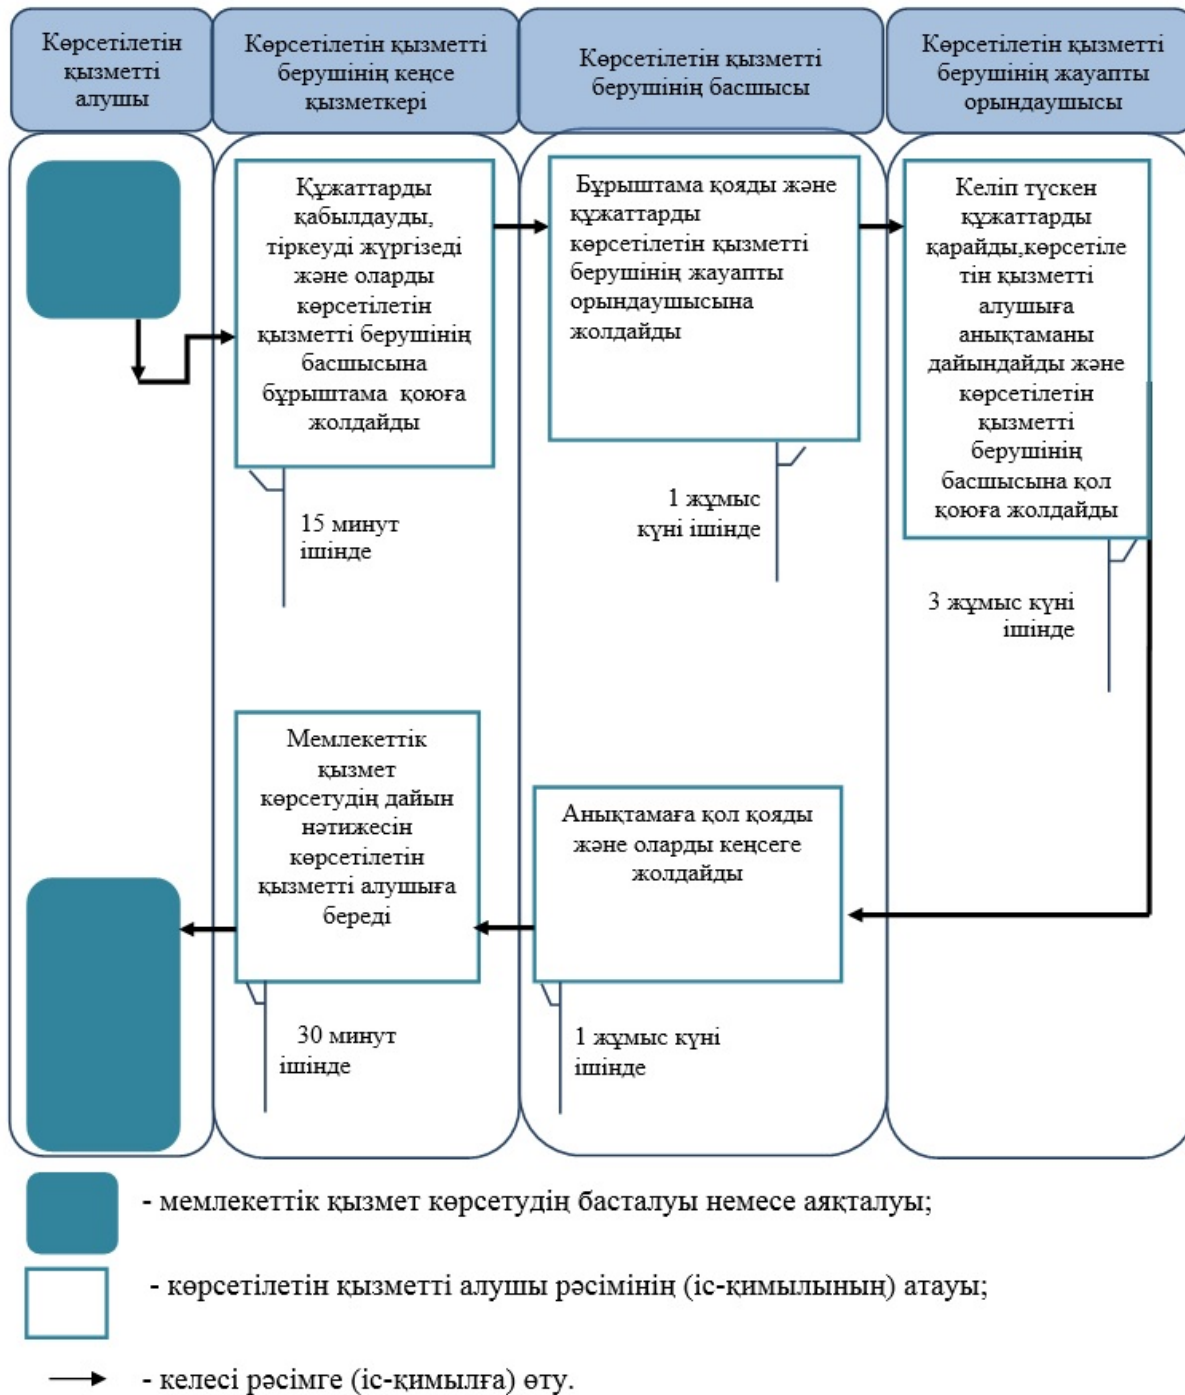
Көрсетілетін қызметті алушы

Көрсетілетін қызметті берушінің кеңсе қызметкері

Көрсетілетін қызметті берушінің басшысы

Көрсетілетін қызметті берушінің жауапты орындаушысы

Құжаттарды қабылдауды, тіркеуді жүргізеді және оларды көрсетілетін қызметті берушінің басшысына бұрыштама қоюға жолдайды

15 минут ішінде

Бұрыштама қояды және құжаттарды көрсетілетін қызметті берушінің жауапты орындаушысына жолдайды

1 жұмыс күні ішінде

Келіп түскен құжаттарды қарайды,көрсетілетін қызметті алушыға анықтаманы дайындайды және көрсетілетін қызметті берушінің басшысына қол қоюға жолдайды

3 жұмыс күні ішінде

Мемлекеттік қызмет көрсетудің дайын нәтижесін көрсетілетін қызметті алушыға береді

30 минут ішінде

Анықтамаға қол қояды және оларды кеңсеге жолдайды

1 жұмыс күні ішінде

- мемлекеттік қызмет көрсетудің басталуы немесе аяқталуы;

- көрсетілетін қызметті алушы рәсімінің (іс-қимылының) атауы;

- келесі рәсімге (іс-қимылға) өту.